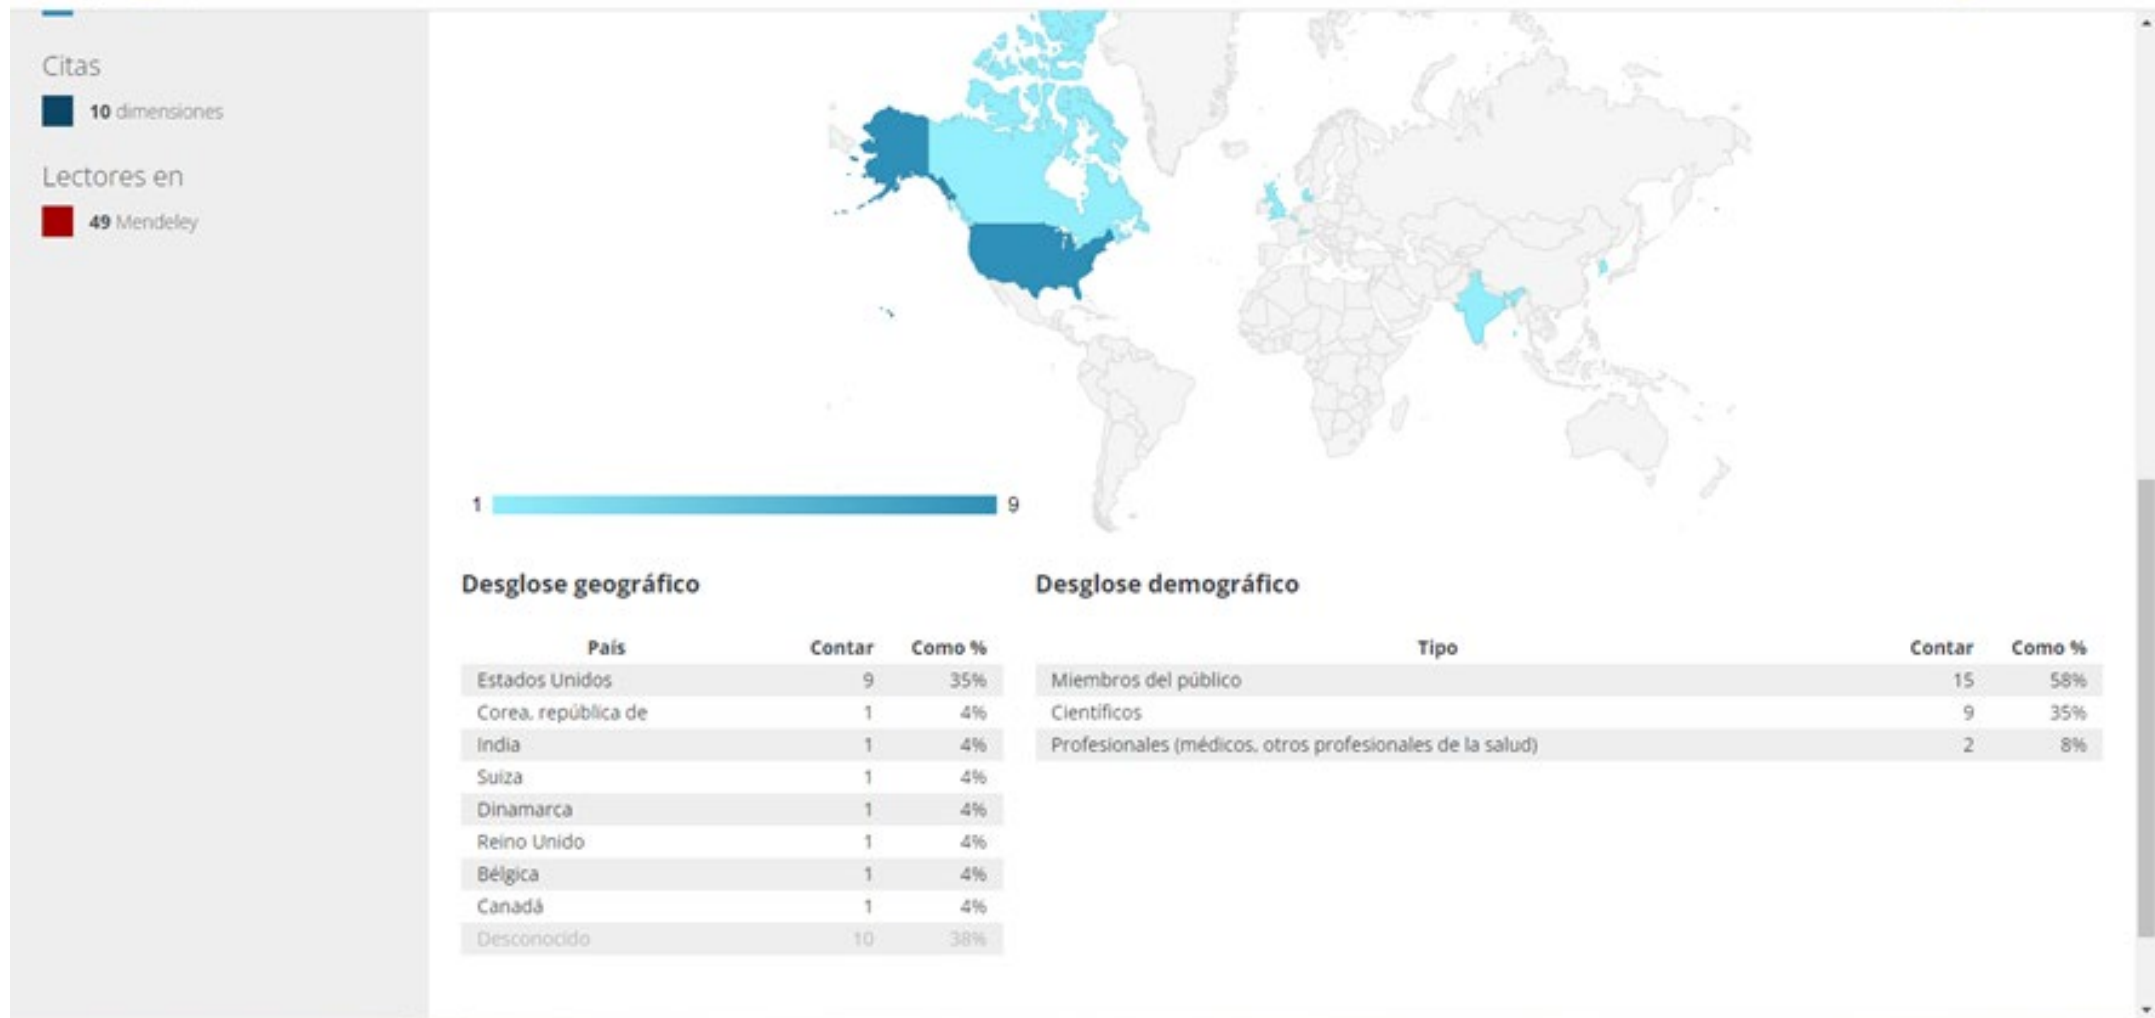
Citas

10 dimensiones

Lectores en

49 Mendeley

1 9

Desglose geográfico

| País | Contar | Como % |
|---|---|---|
| Estados Unidos | 9 | 35% |
| Corea, república de | 1 | 4% |
| India | 1 | 4% |
| Suiza | 1 | 4% |
| Dinamarca | 1 | 4% |
| Reino Unido | 1 | 4% |
| Bélgica | 1 | 4% |
| Canadá | 1 | 4% |
| Desconocido | 10 | 38% |

Desglose demográfico

| Tipo | Contar | Como % |
|---|---|---|
| Miembros del público | 15 | 58% |
| Científicos | 9 | 35% |
| Profesionales (médicos, otros profesionales de la salud) | 2 | 8% |